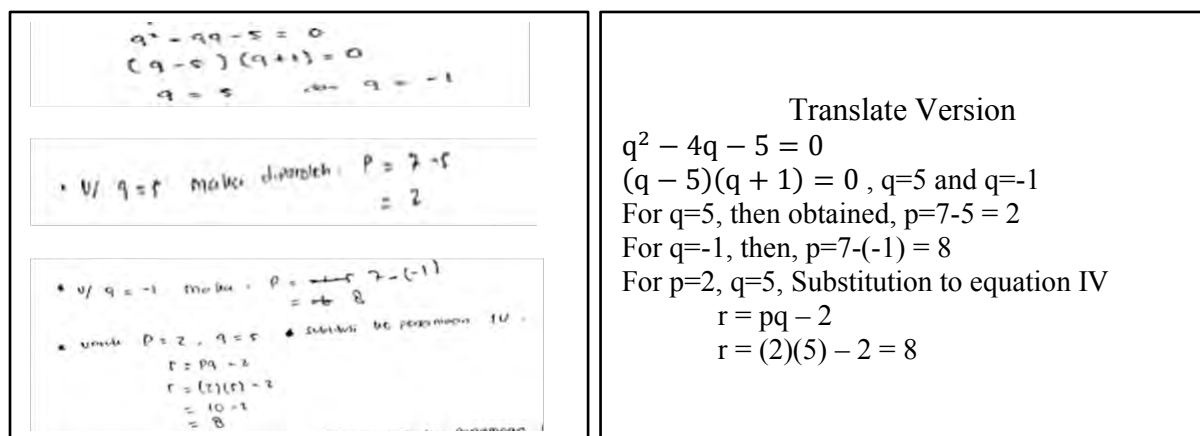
$q^2 - 4q - 5 = 0$
$(q-5)(q+1) = 0$
$q = 5$ atau $q = -1$

• U/ q = 5 maka diperoleh : p = 7 - 5
= 2

• U/ q = -1 maka : p = ~~7-5~~ 7 - (-1)
= ~~-6~~ 8

• untuk p = 2 , q = 5 • substitusi ke persamaan IV .
r = pq - 2
r = (2)(5) - 2
= 10 - 2
= 8

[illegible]

Translate Version
$q^2 - 4q - 5 = 0$
$(q-5)(q+1) = 0$ , q=5 and q=-1
For q=5, then obtained, p=7-5 = 2
For q=-1, then, p=7-(-1) = 8
For p=2, q=5, Substitution to equation IV
r = pq – 2
r = (2)(5) – 2 = 8